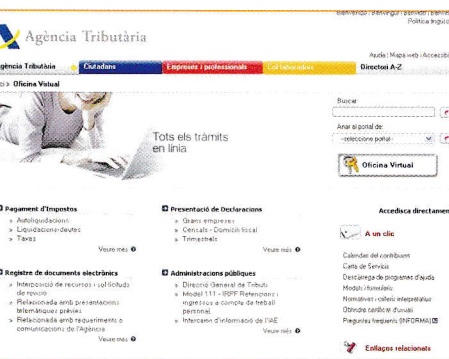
Benvingut | Benvingut | Bienvid | Benvi
Política lingüís

Agència Tributària

Ajuda | Mapa web | Accessibi

gència Tributària | Ciutadans | Empreses i professionals | Col·laboradors | Directori A-Z

> Oficina Virtual

Tots els tràmits en línia

Buscar

Anar al portal de:
-seleccione portal-

Oficina Virtual

Pagament d'Impostos
» Autoliquidacions
» Liquidacions-deutes
» Taxes
Veure més

Presentació de Declaracions
» Grans empreses
» Censals - Domicili fiscal
» Trimestrals
Veure més

Accediu directament

A un clic

Registre de documents electrònics
» Interposició de recursos i sol·licitud de revisió
» Relacionada amb presentacions telemàtiques prèvies
» Relacionada amb requeriments o comunicacions de l'Agència
Veure més

Administracions públiques
» Direcció General de Tributs
» Model 111 - IRPF Retencions i ingressos a compte de treball personal
» Intercanvi d'informació de l'IAE
Veure més

Calendari del contribuent
Carta de Serveis
Descàrrega de programes d'ajuda
Models i formularis
Normativa i criteris interpretatius
Obtindre certificat d'usuari
Preguntes freqüents (INFORMA)

Enllaços relacionats